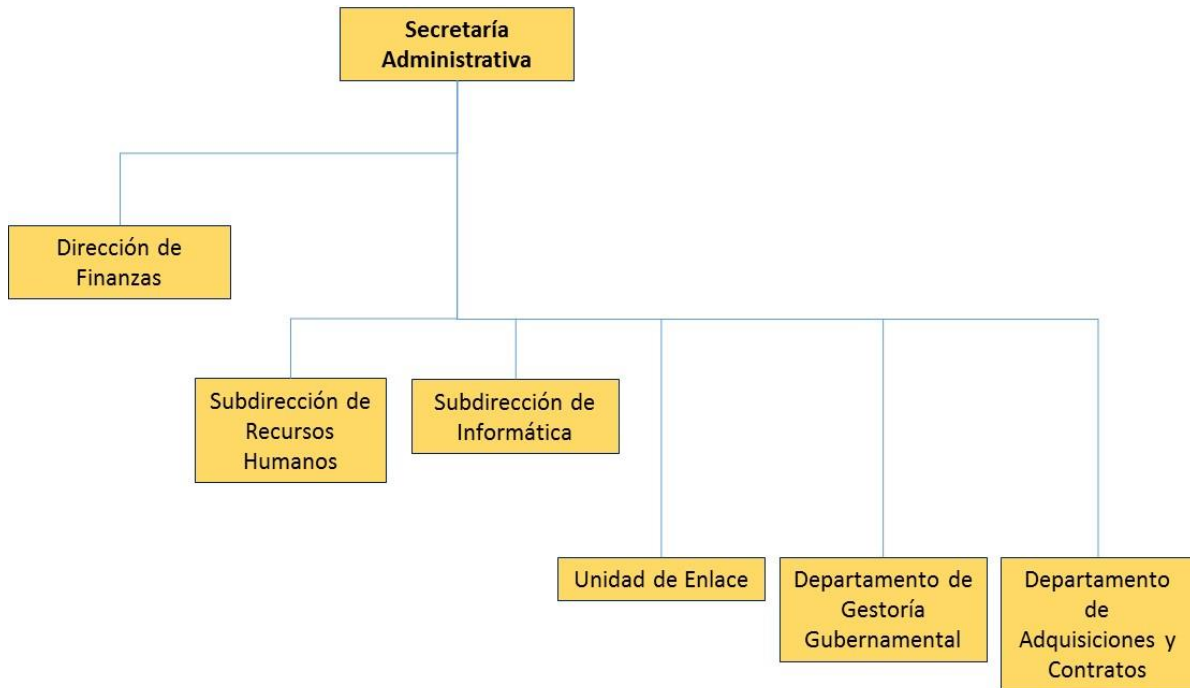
Secretaría Administrativa

Dirección de Finanzas

Subdirección de Recursos Humanos

Subdirección de Informática

Unidad de Enlace

Departamento de Gestoría Gubernamental

Departamento de Adquisiciones y Contratos